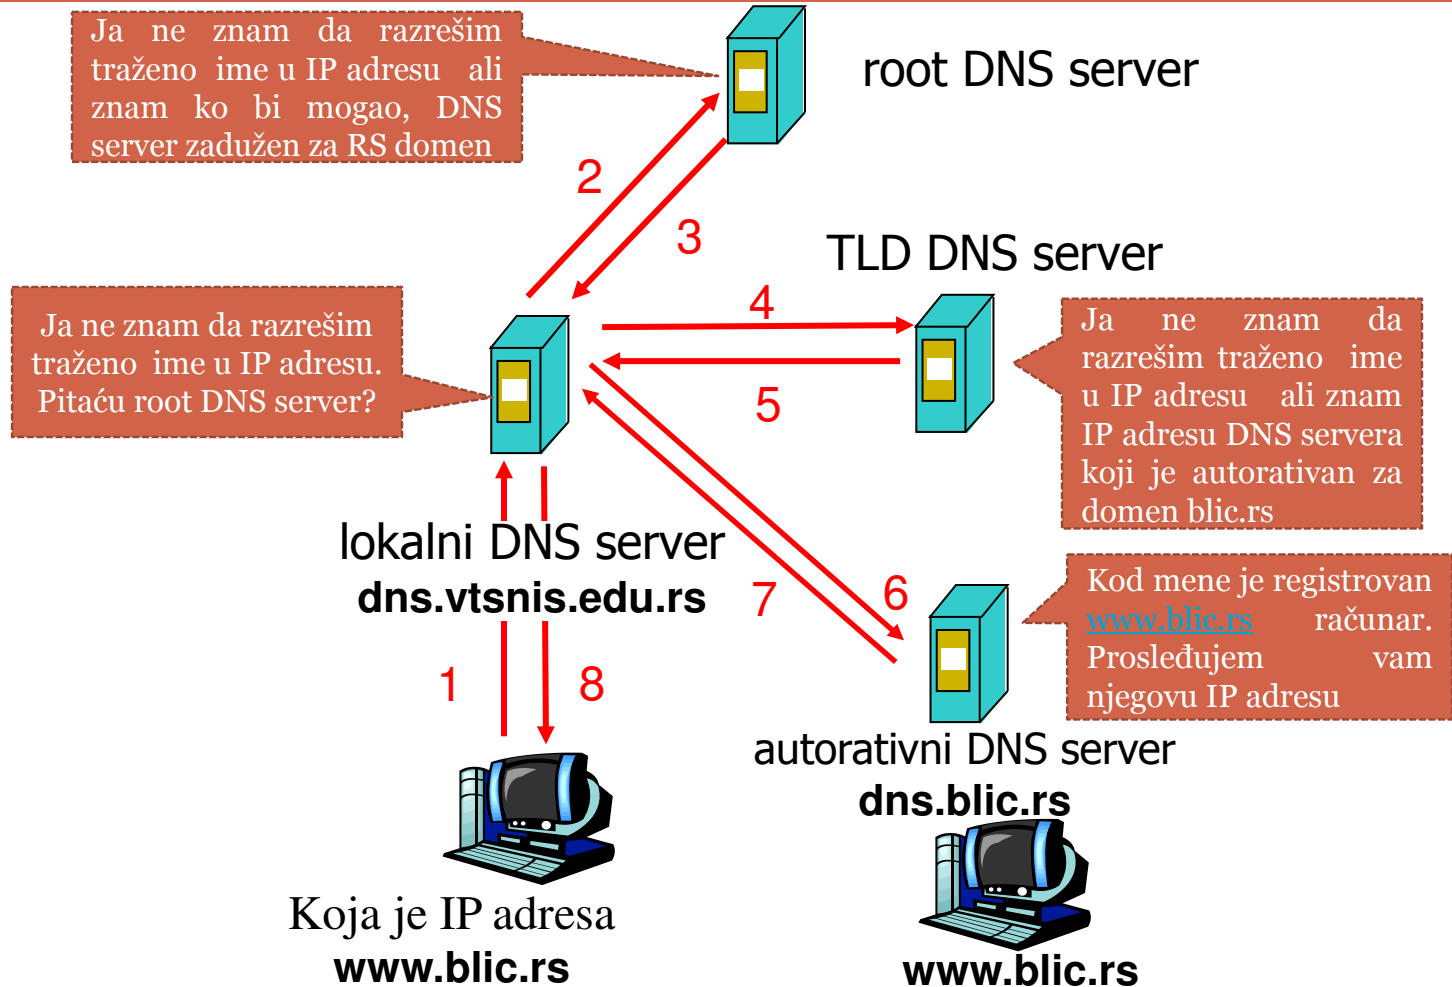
Ja ne znam da razrešim traženo ime u IP adresu ali znam ko bi mogao, DNS server zadužen za RS domen

root DNS server

2

3

TLD DNS server

Ja ne znam da razrešim traženo ime u IP adresu. Pitaću root DNS server?

4

5

Ja ne znam da razrešim traženo ime u IP adresu ali znam IP adresu DNS servera koji je autorativan za domen blic.rs

lokalni DNS server
dns.vtsnis.edu.rs

7

6

Kod mene je registrovan www.blic.rs računar. Prosleđujem vam njegovu IP adresu

1

8

autorativni DNS server
dns.blic.rs

Koja je IP adresa
www.blic.rs

www.blic.rs